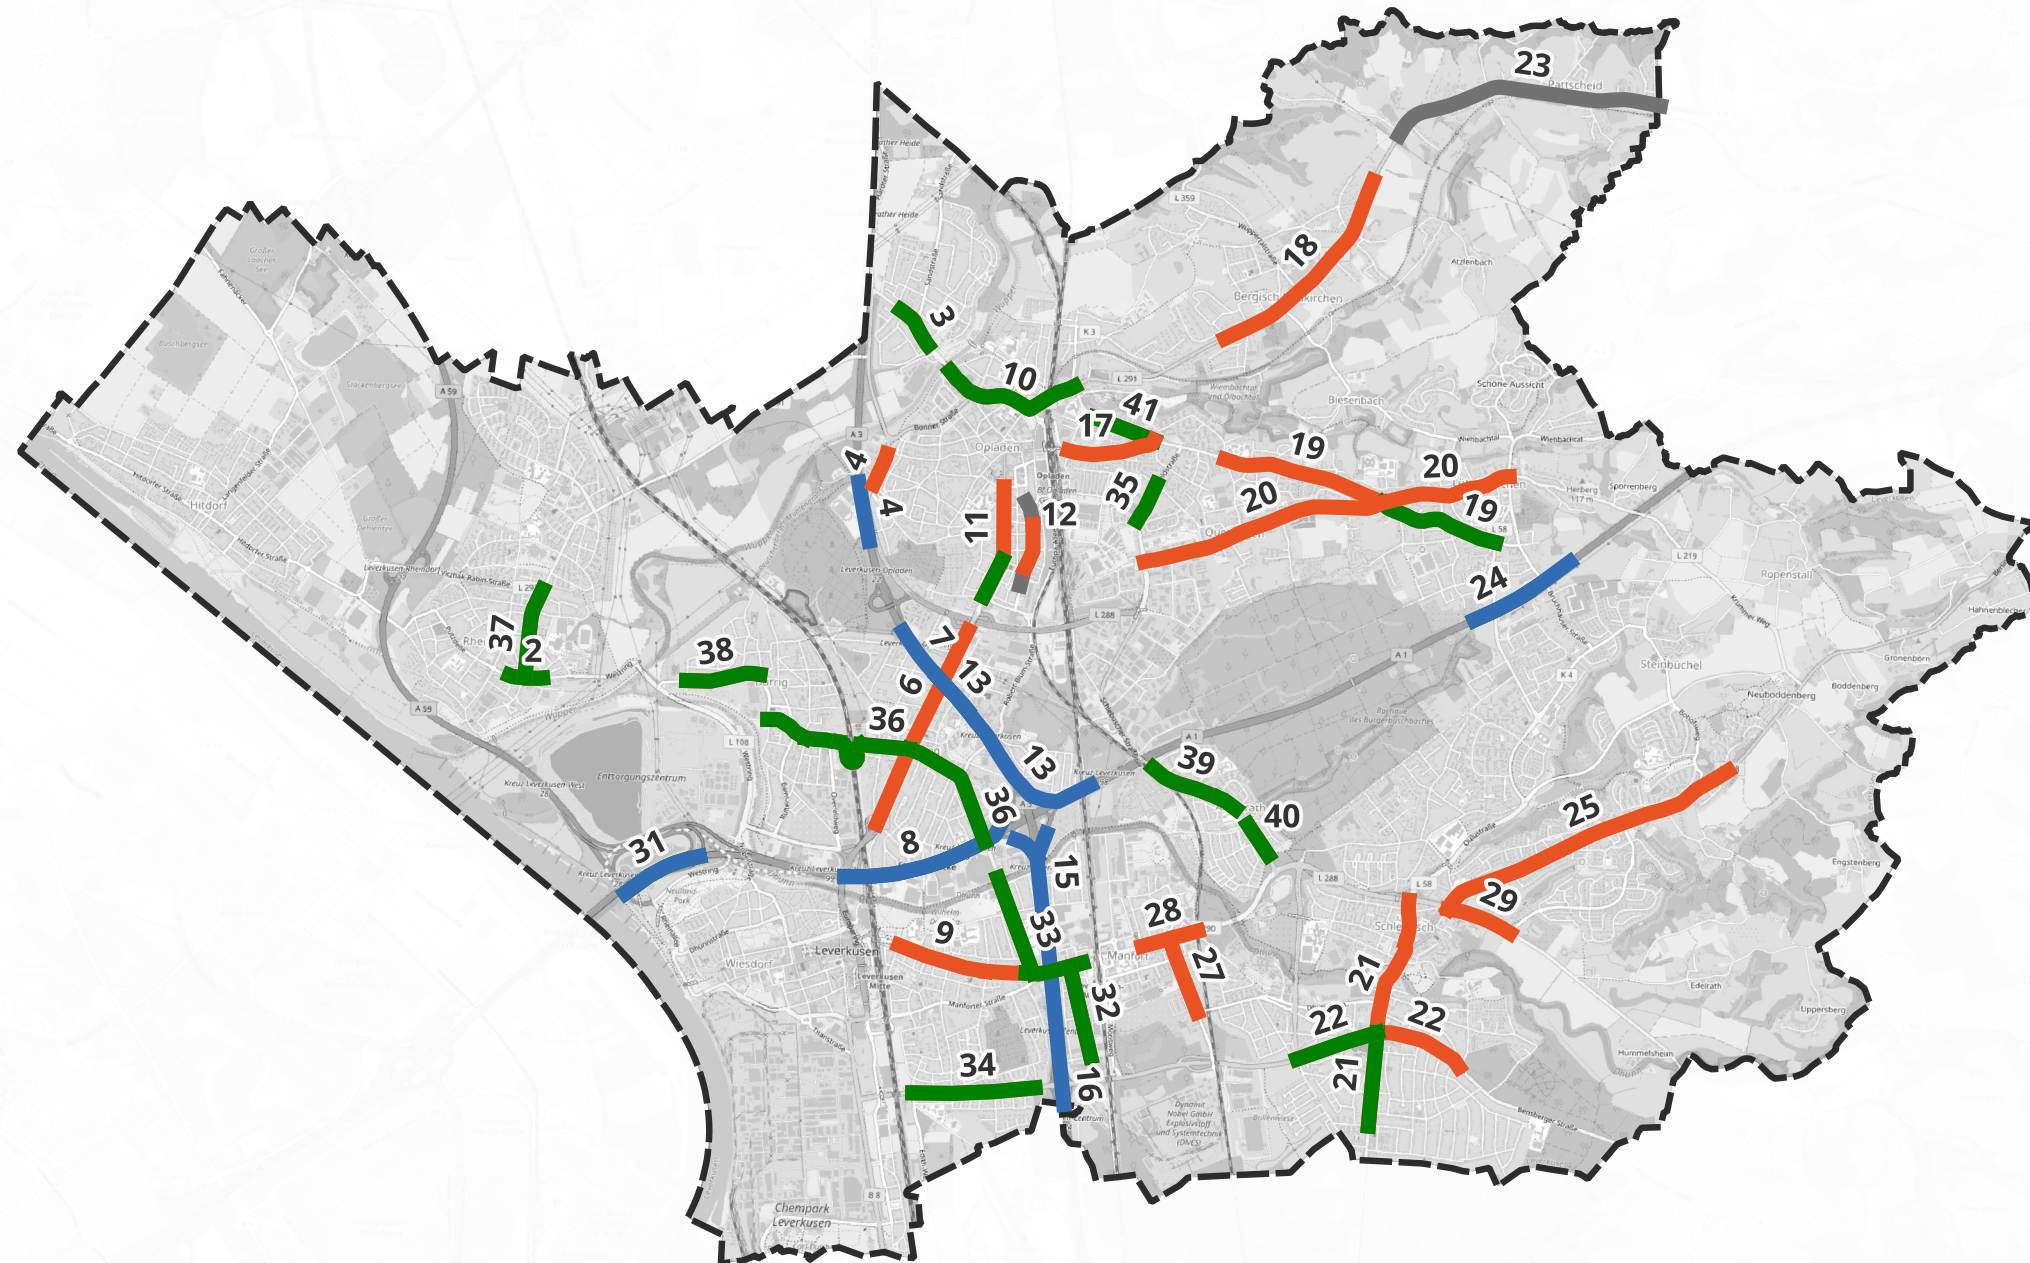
23
Pattscheid
18
Bergisch Neukirchen
3
10
41
17
19
20
20
19
4
4
11
12
35
Opladen
24
37
2
38
7
13
6
36
13
39
40
25
31
8
36
15
29
28
9
33
27
21
32
22
22
34
16
21
Leverkusen
Wiesdorf
Manfort
Schlebusch
Steinbüchel
Hitdorf
Rheindorf
Quettingen
Biesenbach
Atzlenbach
Ropenstall
Chempark Leverkusen
Entsorgungszentrum
Leverkusen Mitte